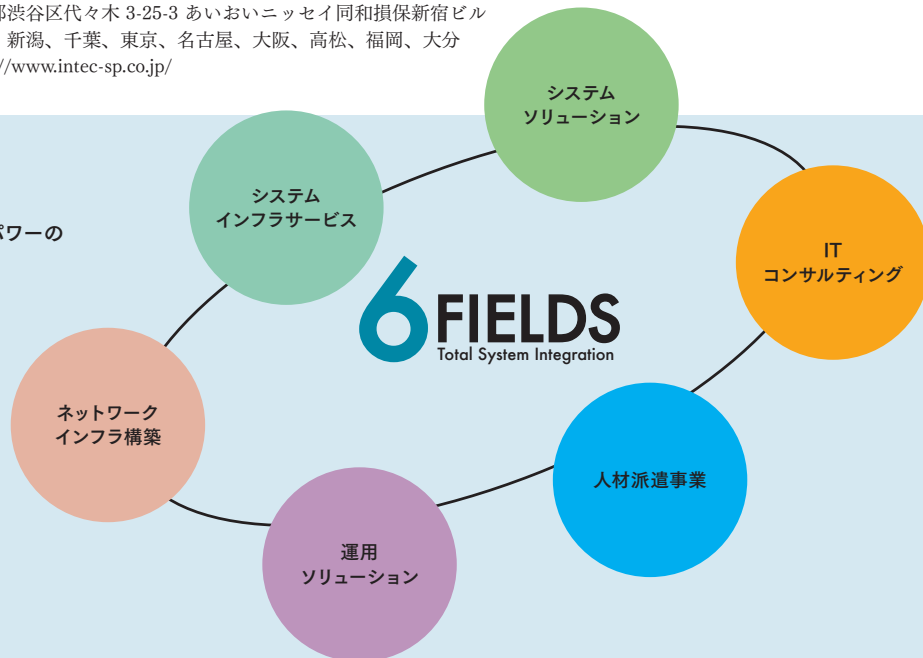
都渋谷区代々木 3-25-3 あいおいニッセイ同和損保新宿ビル
新潟、千葉、東京、名古屋、大阪、高松、福岡、大分
//www.intec-sp.co.jp/

パワーの

システム
ソリューション

システム
インフラサービス

IT
コンサルティング

6FIELDS
Total System Integration

ネットワーク
インフラ構築

人材派遣事業

運用
ソリューション